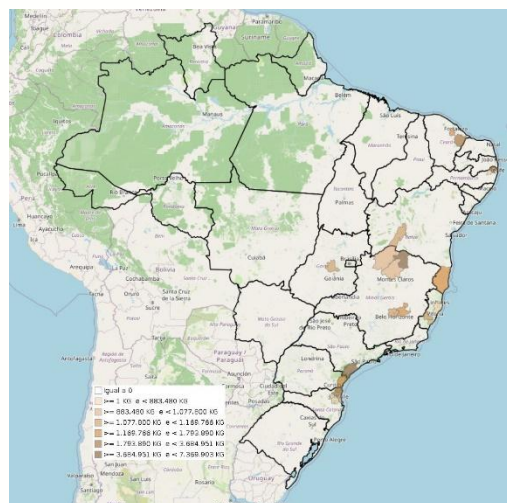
Medellín
Colombia
Boa Vista
Paramaribo
Suriname
Macapá
Belém
Manaus
São Luís
Teresina
Fortaleza
Natal
Iquitos
Porto Velho
Rio Branco
Palmas
Recife
Salvador
Feira de Santana
Lima
Huancayo
Ayacucho
Peru
Cuiabá
Brasília
Goiânia
Montes Claros
Bolivia
Cochabamba
Arequipa
Oruro
Santa Cruz de la Sierra
Sucre
Belo Horizonte
São José do Rio Preto
Campo Grande
Tacna
Antofagasta
Paraguay
Asunción
Londrina
Rio de Janeiro
Curitiba
Porto Alegre
Rosario
Santiago
Uruguay

Igual a 0
>= 1 KG e < 883.480 KG
>= 883.480 KG e < 1.077.800 KG
>= 1.077.800 KG e < 1.189.768 KG
>= 1.189.768 KG e < 1.783.890 KG
>= 1.783.890 KG e < 3.684.951 KG
>= 3.684.951 KG e < 7.369.903 KG